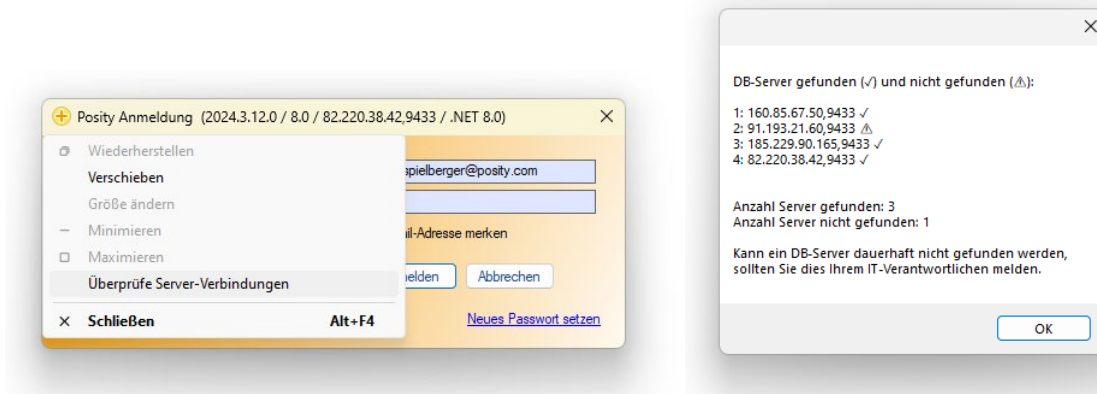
Posity Anmeldung (2024.3.12.0 / 8.0 / 82.220.38.42,9433 / .NET 8.0) ×

Wiederherstellen
Verschieben
Größe ändern
Minimieren
Maximieren
Überprüfe Server-Verbindungen
× Schließen Alt+F4

spielberger@posity.com
il-Adresse merken
nelden
Abbrechen
Neues Passwort setzen

×

DB-Server gefunden (✓) und nicht gefunden (⚠):

1: 160.85.67.50,9433 ✓
2: 91.193.21.60,9433 ⚠
3: 185.229.90.165,9433 ✓
4: 82.220.38.42,9433 ✓

Anzahl Server gefunden: 3
Anzahl Server nicht gefunden: 1

Kann ein DB-Server dauerhaft nicht gefunden werden, sollten Sie dies Ihrem IT-Verantwortlichen melden.

OK